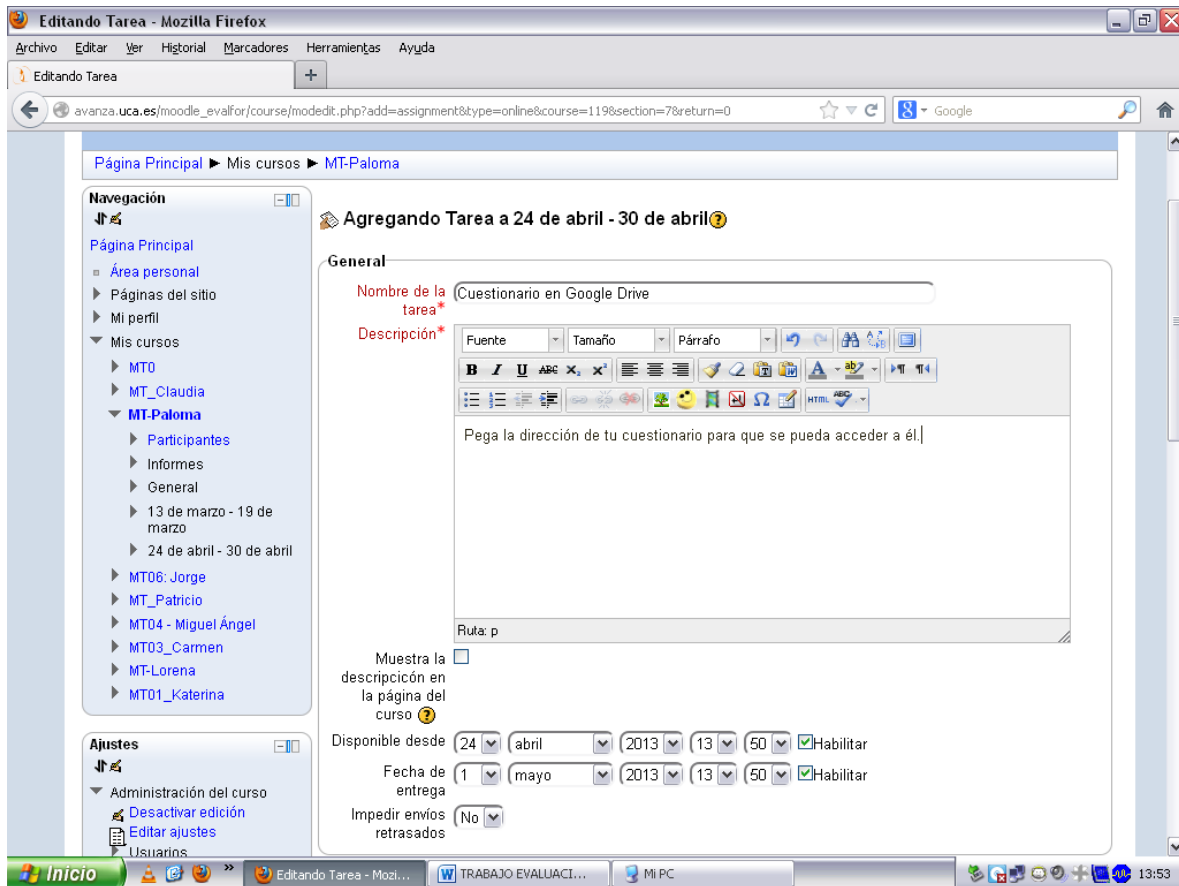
Editando Tarea - Mozilla Firefox

Archivo Editar Ver Historial Marcadores Herramientas Ayuda

Editando Tarea

avanza.uca.es/moodle_evalfor/course/modedit.php?add=assignment&type=online&course=119&section=7&return=0

Google

Página Principal ► Mis cursos ► MT-Paloma

Navegación

Página Principal
Área personal
Páginas del sitio
Mi perfil
Mis cursos
MT0
MT_Claudia
MT-Paloma
Participantes
Informes
General
13 de marzo - 19 de marzo
24 de abril - 30 de abril
MT06: Jorge
MT_Patricio
MT04 - Miguel Ángel
MT03_Carmen
MT-Lorena
MT01_Katerina

Ajustes

Administración del curso
Desactivar edición
Editar ajustes
Usuarios

Agregando Tarea a 24 de abril - 30 de abril

General

Nombre de la tarea* Cuestionario en Google Drive

Descripción* Fuente Tamaño Párrafo

Pega la dirección de tu cuestionario para que se pueda acceder a él.

Ruta: p

Muestra la descripción en la página del curso

Disponible desde 24 abril 2013 13 50 Habilitar

Fecha de entrega 1 mayo 2013 13 50 Habilitar

Impedir envíos retrasados No

Inicio Editando Tarea - Mozi... TRABAJO EVALUACI... Mi PC 13:53